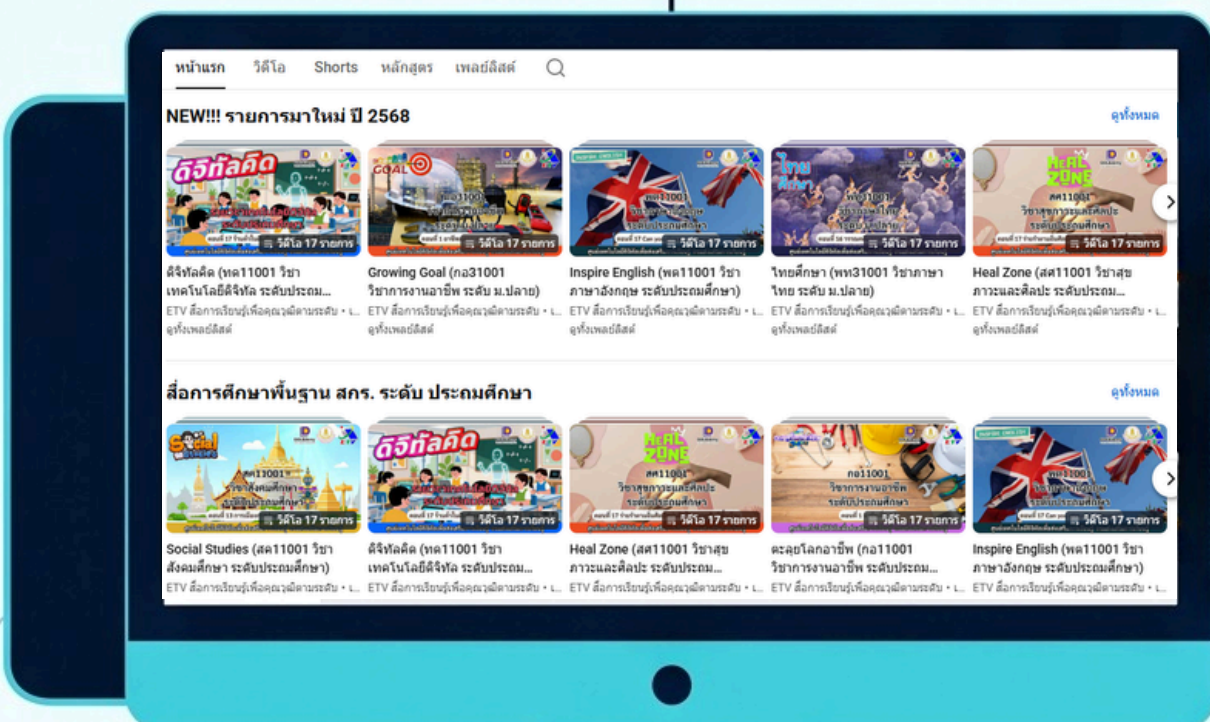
หน้าแรก วิดีโอ Shorts หลักสูตร เพลย์ลิสต์

NEW!!! รายการมาใหม่ ปี 2568

ดูทั้งหมด

ดิจิทัลคิด

วิดีโอ 17 รายการ

ดิจิทัลคิด (ทด11001 วิชา เทคโนโลยีดิจิทัล ระดับประถม...

ETV สื่อการเรียนรู้เพื่อคุณวุฒิตามระดับ • ...

ดูทั้งเพลย์ลิสต์

GOAL

วิดีโอ 17 รายการ

Growing Goal (อช31001 วิชาการงานอาชีพ ระดับ ม.ปลาย)

ETV สื่อการเรียนรู้เพื่อคุณวุฒิตามระดับ • ...

ดูทั้งเพลย์ลิสต์

วิดีโอ 17 รายการ

Inspire English (พค11001 วิชา ภาษาอังกฤษ ระดับประถมศึกษา)

ETV สื่อการเรียนรู้เพื่อคุณวุฒิตามระดับ • ...

ดูทั้งเพลย์ลิสต์

ไทยศึกษา

วิดีโอ 17 รายการ

ไทยศึกษา (พท31001 วิชาภาษาไทย ระดับ ม.ปลาย)

ETV สื่อการเรียนรู้เพื่อคุณวุฒิตามระดับ • ...

ดูทั้งเพลย์ลิสต์

HEAL ZONE

สค11001 วิชาสุขศึกษาและพลศึกษาระดับประถมศึกษา

วิดีโอ 17 รายการ

Heal Zone (สค11001 วิชาสุข ภาวะและศิลปะ ระดับประถม...

ETV สื่อการเรียนรู้เพื่อคุณวุฒิตามระดับ • ...

ดูทั้งเพลย์ลิสต์

สื่อการศึกษาพื้นฐาน สกร. ระดับ ประถมศึกษา

ดูทั้งหมด

Social Studies

สค11001 วิชาสังคมศึกษา ระดับประถมศึกษา

วิดีโอ 17 รายการ

Social Studies (สค11001 วิชา สังคมศึกษา ระดับประถมศึกษา)

ETV สื่อการเรียนรู้เพื่อคุณวุฒิตามระดับ • ...

ดิจิทัลคิด

วิดีโอ 17 รายการ

ดิจิทัลคิด (ทด11001 วิชา เทคโนโลยีดิจิทัล ระดับประถม...

ETV สื่อการเรียนรู้เพื่อคุณวุฒิตามระดับ • ...

HEAL ZONE

สค11001 วิชาสุขภาวะและศิลปะ ระดับประถมศึกษา

วิดีโอ 17 รายการ

Heal Zone (สค11001 วิชาสุข ภาวะและศิลปะ ระดับประถม...

ETV สื่อการเรียนรู้เพื่อคุณวุฒิตามระดับ • ...

อช11001 วิชาการงานอาชีพ

วิดีโอ 17 รายการ

ตะลุยโลกอาชีพ (อช11001 วิชาการงานอาชีพ ระดับประถม...

ETV สื่อการเรียนรู้เพื่อคุณวุฒิตามระดับ • ...

วิดีโอ 17 รายการ

Inspire English (พค11001 วิชา ภาษาอังกฤษ ระดับประถมศึกษา)

ETV สื่อการเรียนรู้เพื่อคุณวุฒิตามระดับ • ...